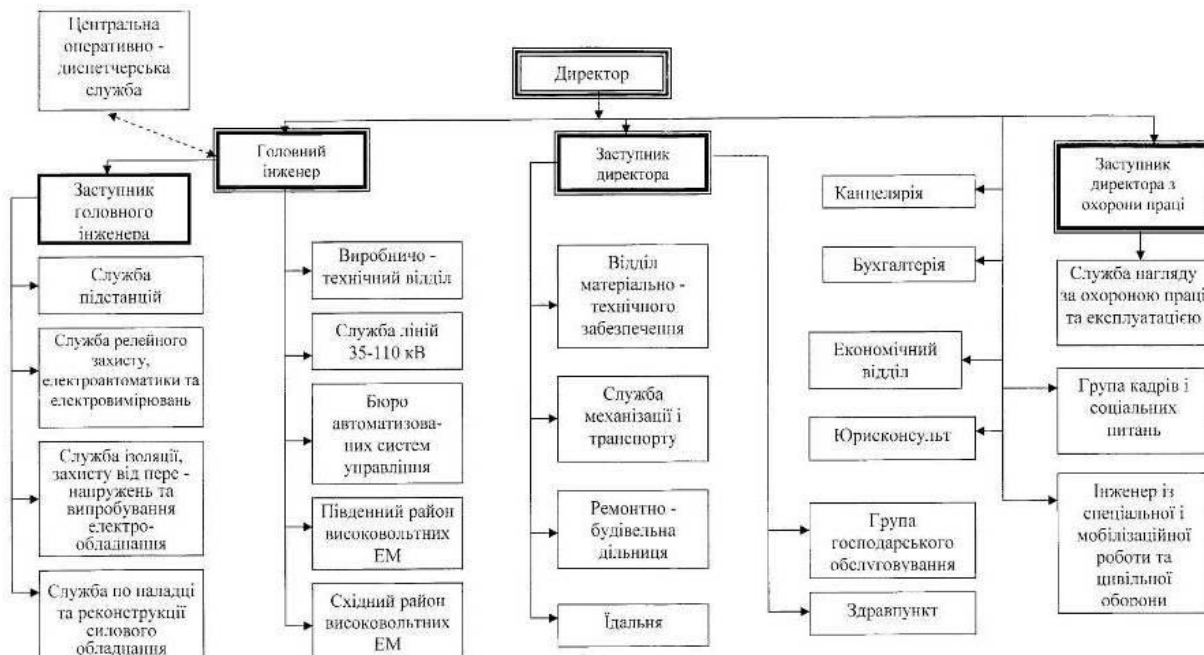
Центральна оперативно - диспетчерська служба

Директор

Головний інженер

Заступник директора

Заступник директора з охорони праці

Заступник головного інженера

Служба підстанцій

Служба релейного захисту, електроавтоматики та електровимірювань

Служба ізоляції, захисту від пере - напружень та випробування електро- обладнання

Служба по наладці та реконструкції силового обладнання

Виробничо - технічний відділ

Служба ліній 35-110 кВ

Бюро автоматизова- них систем управління

Південний район високовольтних ЕМ

Східний район високовольтних ЕМ

Відділ матеріально - технічного забезпечення

Служба механізації і транспорту

Ремонтно - будівельна дільниця

Їдальня

Канцелярія

Бухгалтерія

Економічний відділ

Юрисконсульт

Група господарського обслуговування

Здравпункт

Служба нагляду за охороною праці та експлуатацією

Група кадрів і соціальних питань

Інженер із спеціальної і мобілізаційної роботи та цивільної оборони